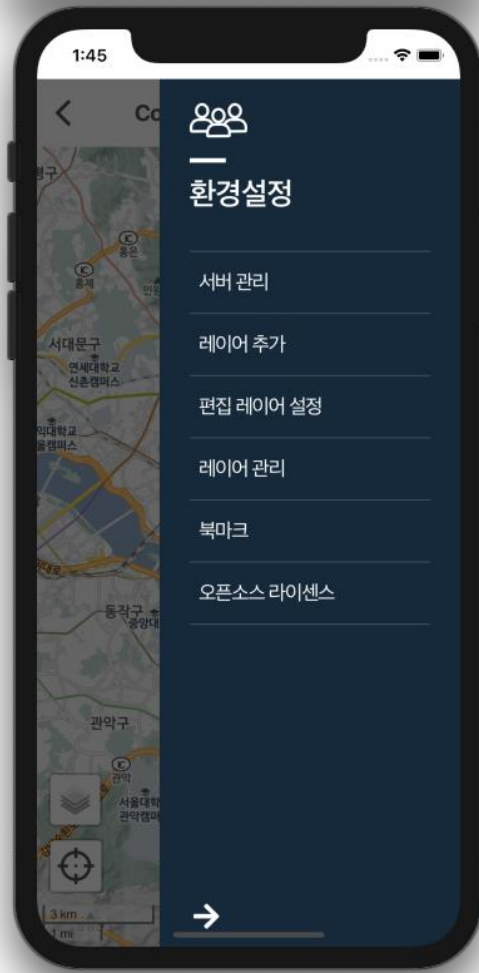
1:45

<

Co

구

홍은

홍제

인왕

서대문구

연세대학교 신촌캠퍼스

익대학교 울캠퍼스

대로

동작구

중앙대

관악구

관악

서울대학 관악캠퍼

3 km

1 mi

환경설정

서버 관리

레이어 추가

편집 레이어 설정

레이어 관리

북마크

오픈소스 라이센스

→